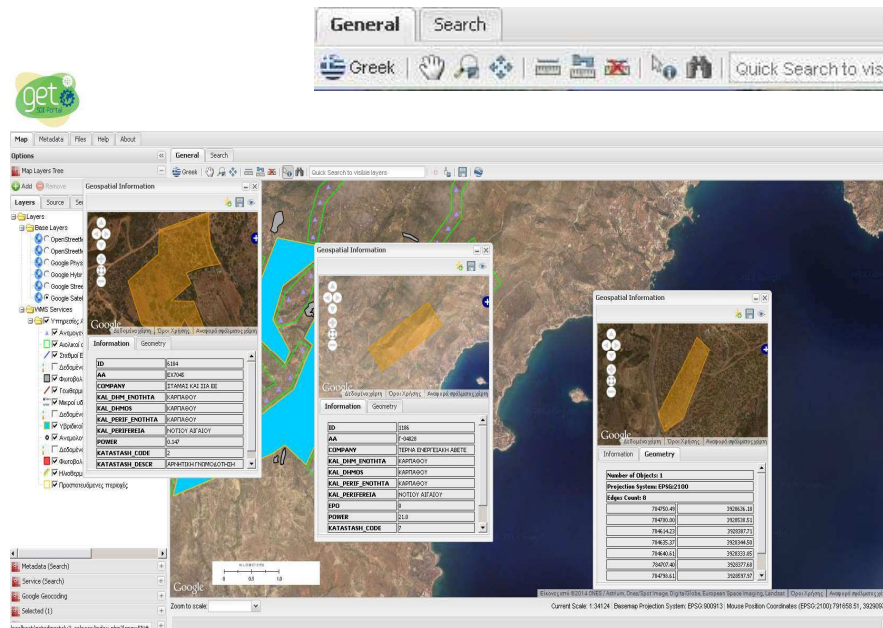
General Search

Greek | Quick Search to vis

get

Map Metadata Files Help About

Options

General Search

Map Layers Tree

Greek | Quick Search to visible layers

Add Remove

Layers Source Se

Layers
Base Layers
OpenStreetM
OpenStreetM
Google Phys
Google Hybr
Google Stree
Google Satel
WMS Services
Υπηρεσίες Α
Ανεμογεν
Αιολικοί
Σταθμοί Ε
Δεδομέν
Φωτοβολ
Τουρισμοί
Μικροί υδ
Δεδομέν
Υβριδικοί
Ανεμολογ
Δεδομέν
Φωτοβολ
Ηλιοθερμ
Προστατευόμενες περιοχές

Metadata (Search)
Service (Search)
Google Geocoding
Selected (1)

Geospatial Information

Information Geometry

| ID | 6184 |
|---|---|
| AA | ΕΧ7046 |
| COMPANY | ΣΤΑΜΑΣ ΚΑΙ ΣΙΑ ΕΕ |
| KAL_DHM_ENOTHTA | ΚΑΡΠΑΘΟΥ |
| KAL_DHMOS | ΚΑΡΠΑΘΟΥ |
| KAL_PERIF_ENOTHTA | ΚΑΡΠΑΘΟΥ |
| KAL_PERIFEREIA | ΝΟΤΙΟΥ ΑΙΓΑΙΟΥ |
| POWER | 0.347 |
| KATASTASH_CODE | 2 |
| KATASTASH_DESCR | ΑΡΝΗΤΙΚΗ ΓΝΩΜΟΔΟΤΗΣΗ |

Geospatial Information

Information Geometry

| ID | 3186 |
|---|---|
| AA | Γ-04828 |
| COMPANY | ΤΕΡΝΑ ΕΝΕΡΓΕΙΑΚΗ ΑΒΕΤΕ |
| KAL_DHM_ENOTHTA | ΚΑΡΠΑΘΟΥ |
| KAL_DHMOS | ΚΑΡΠΑΘΟΥ |
| KAL_PERIF_ENOTHTA | ΚΑΡΠΑΘΟΥ |
| KAL_PERIFEREIA | ΝΟΤΙΟΥ ΑΙΓΑΙΟΥ |
| EPO | 0 |
| POWER | 21.0 |
| KATASTASH_CODE | 7 |

Geospatial Information

Information Geometry

Number of Objects: 1
Projection System: EPSG:2100
Edges Count: 8

| 784750.49 | 3928636.18 |
|---|---|
| 784790.00 | 3928538.53 |
| 784634.23 | 3928097.73 |
| 784635.37 | 3928344.58 |
| 784640.61 | 3928333.85 |
| 784707.40 | 3928377.68 |
| 784750.61 | 3928597.97 |

Google

Zoom to scale:

Current Scale: 1:34124 | Basemap Projection System: EPSG:900913 | Mouse Position Coordinates (EPSG:2100):791658.51, 392909